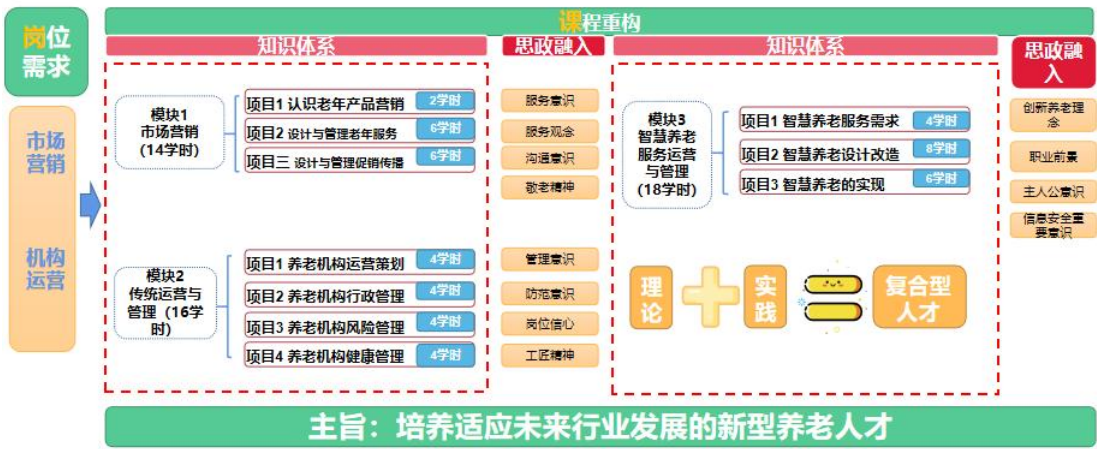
岗位需求

市场营销

机构运营

课程重构

知识体系

思政融入

知识体系

思政融入

模块1 市场营销 (14学时)

项目1 认识老年产品营销 2学时

项目2 设计与管理老年服务 6学时

项目三 设计与管理促销传播 6学时

服务意识

服务观念

沟通意识

敬老精神

模块2 传统运营与管理 (16学时)

项目1 养老机构运营策划 4学时

项目2 养老机构行政管理 4学时

项目3 养老机构风险管理 4学时

项目4 养老机构健康管理 4学时

管理意识

防范意识

岗位信心

工匠精神

模块3 智慧养老服务运营与管理 (18学时)

项目1 智慧养老服务需求 4学时

项目2 智慧养老设计改造 8学时

项目3 智慧养老的实现 6学时

理论

实践

复合型人才

创新养老理念

职业前景

主人公意识

信息安全重要意识

主旨：培养适应未来行业发展的新型养老人才